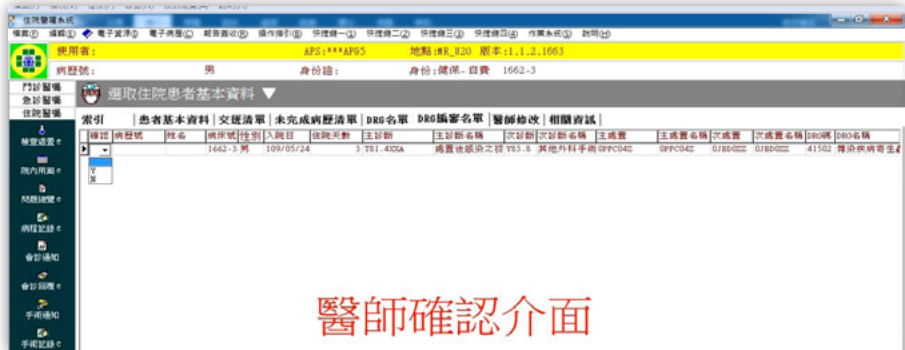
住院醫囑系統

檔案(F) 編輯(E) 電子資源(I) 電子病歷(C) 報告查收(R) 操作指引(B) 快捷鍵一(1) 快捷鍵二(2) 快捷鍵三(3) 快捷鍵四(4) 作業系統(S) 說明(H)

使用者: APS:***AP65 地點:WR_H20 版本:1.1.2.1663

病歷號: 男 身份證: 身份:健保-自費 1662-3

門診醫囑
急診醫囑
住院醫囑

選取住院患者基本資料 ▼

索引 | 患者基本資料 | 交班清單 | 未完成病歷清單 | DRG名單 | DRG編審名單 | 醫師修改 | 相關資訊

| 確認 | 病歷號 | 姓名 | 病床號 | 性別 | 入院日 | 住院天數 | 主診斷 | 主診斷名稱 | 次診斷 | 次診斷名稱 | 主處置 | 主處置名稱 | 次處置 | 次處置名稱 | DRG碼 | DRG名稱 |
|---|---|---|---|---|---|---|---|---|---|---|---|---|---|---|---|---|
| ▼ | | | 1662-3 | 男 | 109/05/24 | 3 | T81.4XXA | 處置後感染之初 | Y83.8 | 其他外科手術 | 0PPC04Z | 0PPC04Z | 0JBD0ZZ | 0JBD0ZZ | 41502 | 傳染病病寄生蟲 |

Y
N

檢查遞覆
院內用藥
問題總覽
病程記錄
會診通知
會診回覆
手術通知
手術記錄

醫師確認介面